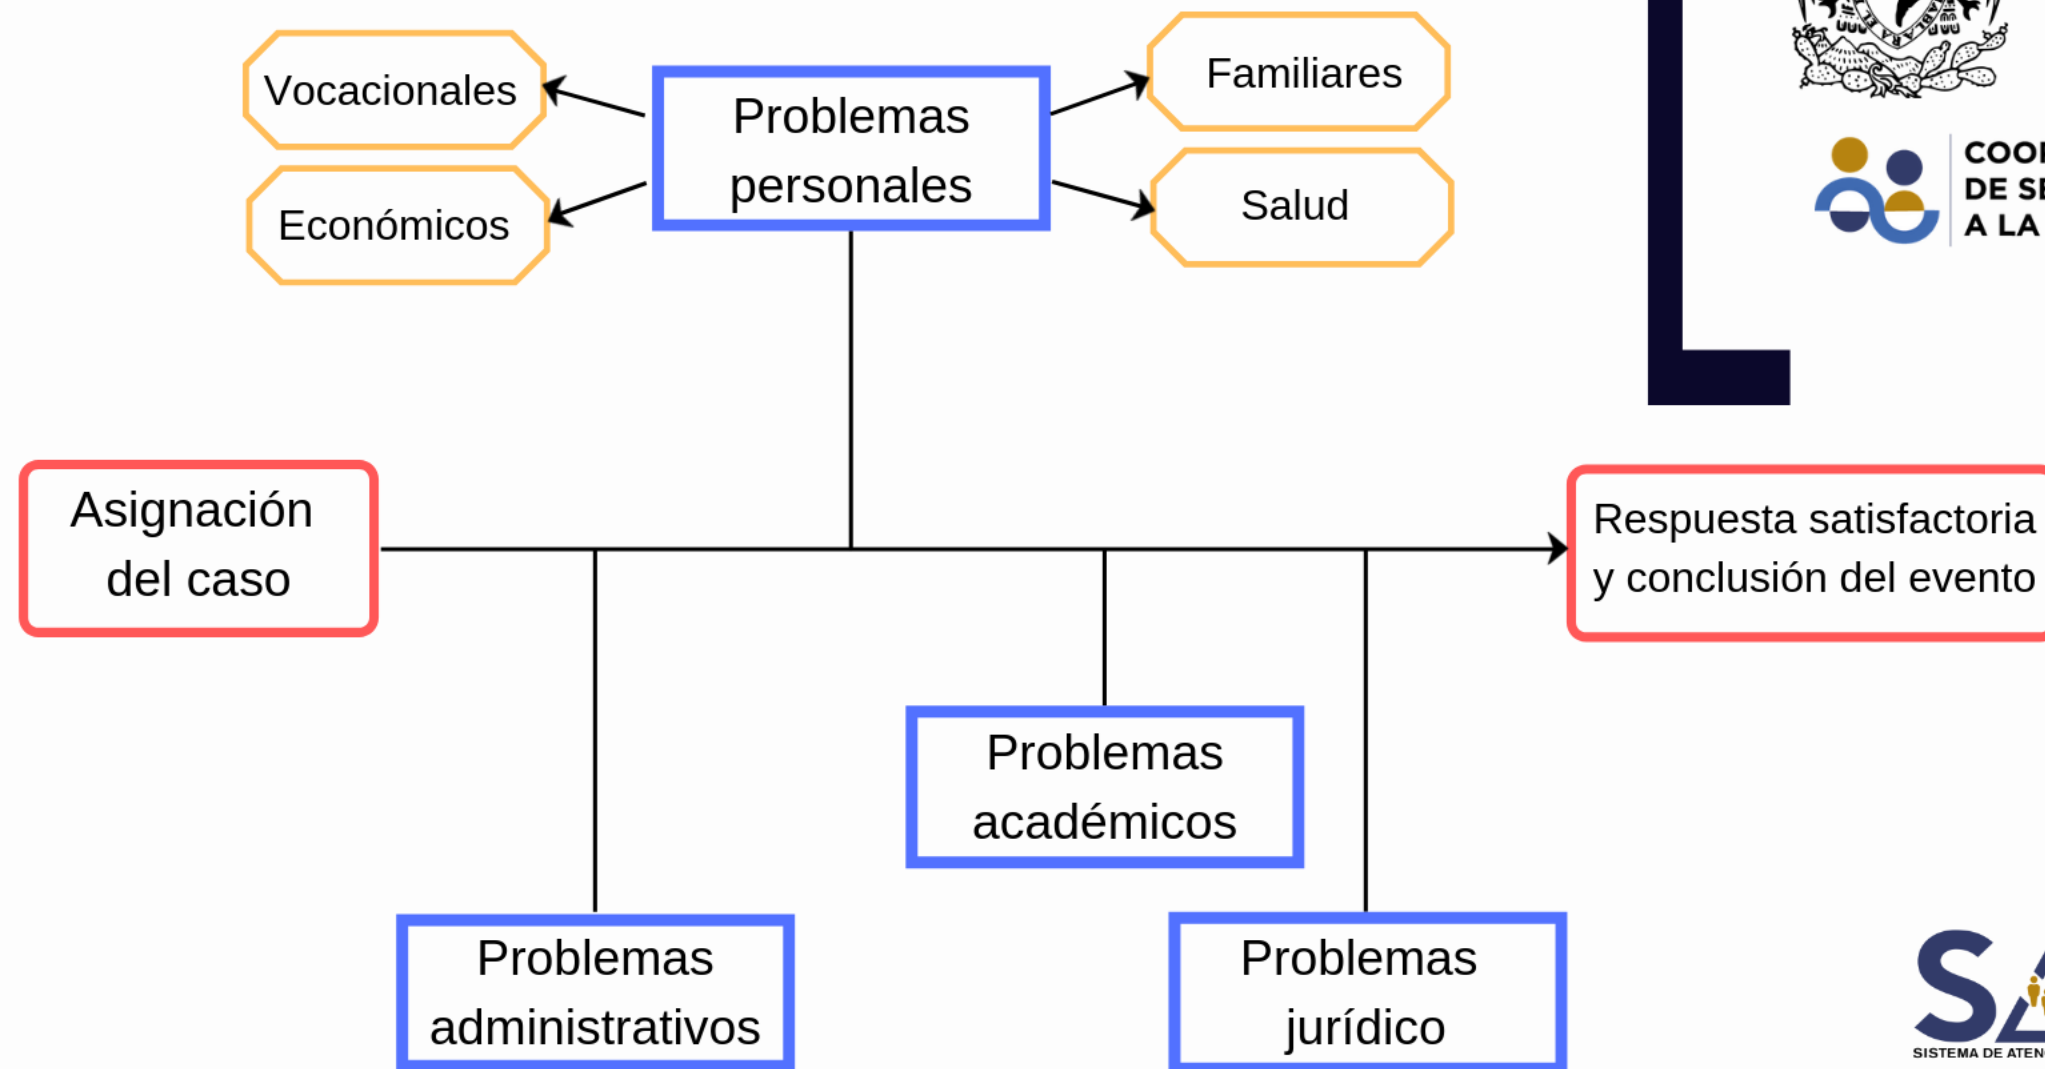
Vocacionales

Problemas personales

Familiares

Económicos

Salud

COO
DE S
A LA

Asignación del caso

Respuesta satisfactoria y conclusión del evento

Problemas académicos

Problemas administrativos

Problemas jurídico

SA
SISTEMA DE ATEN